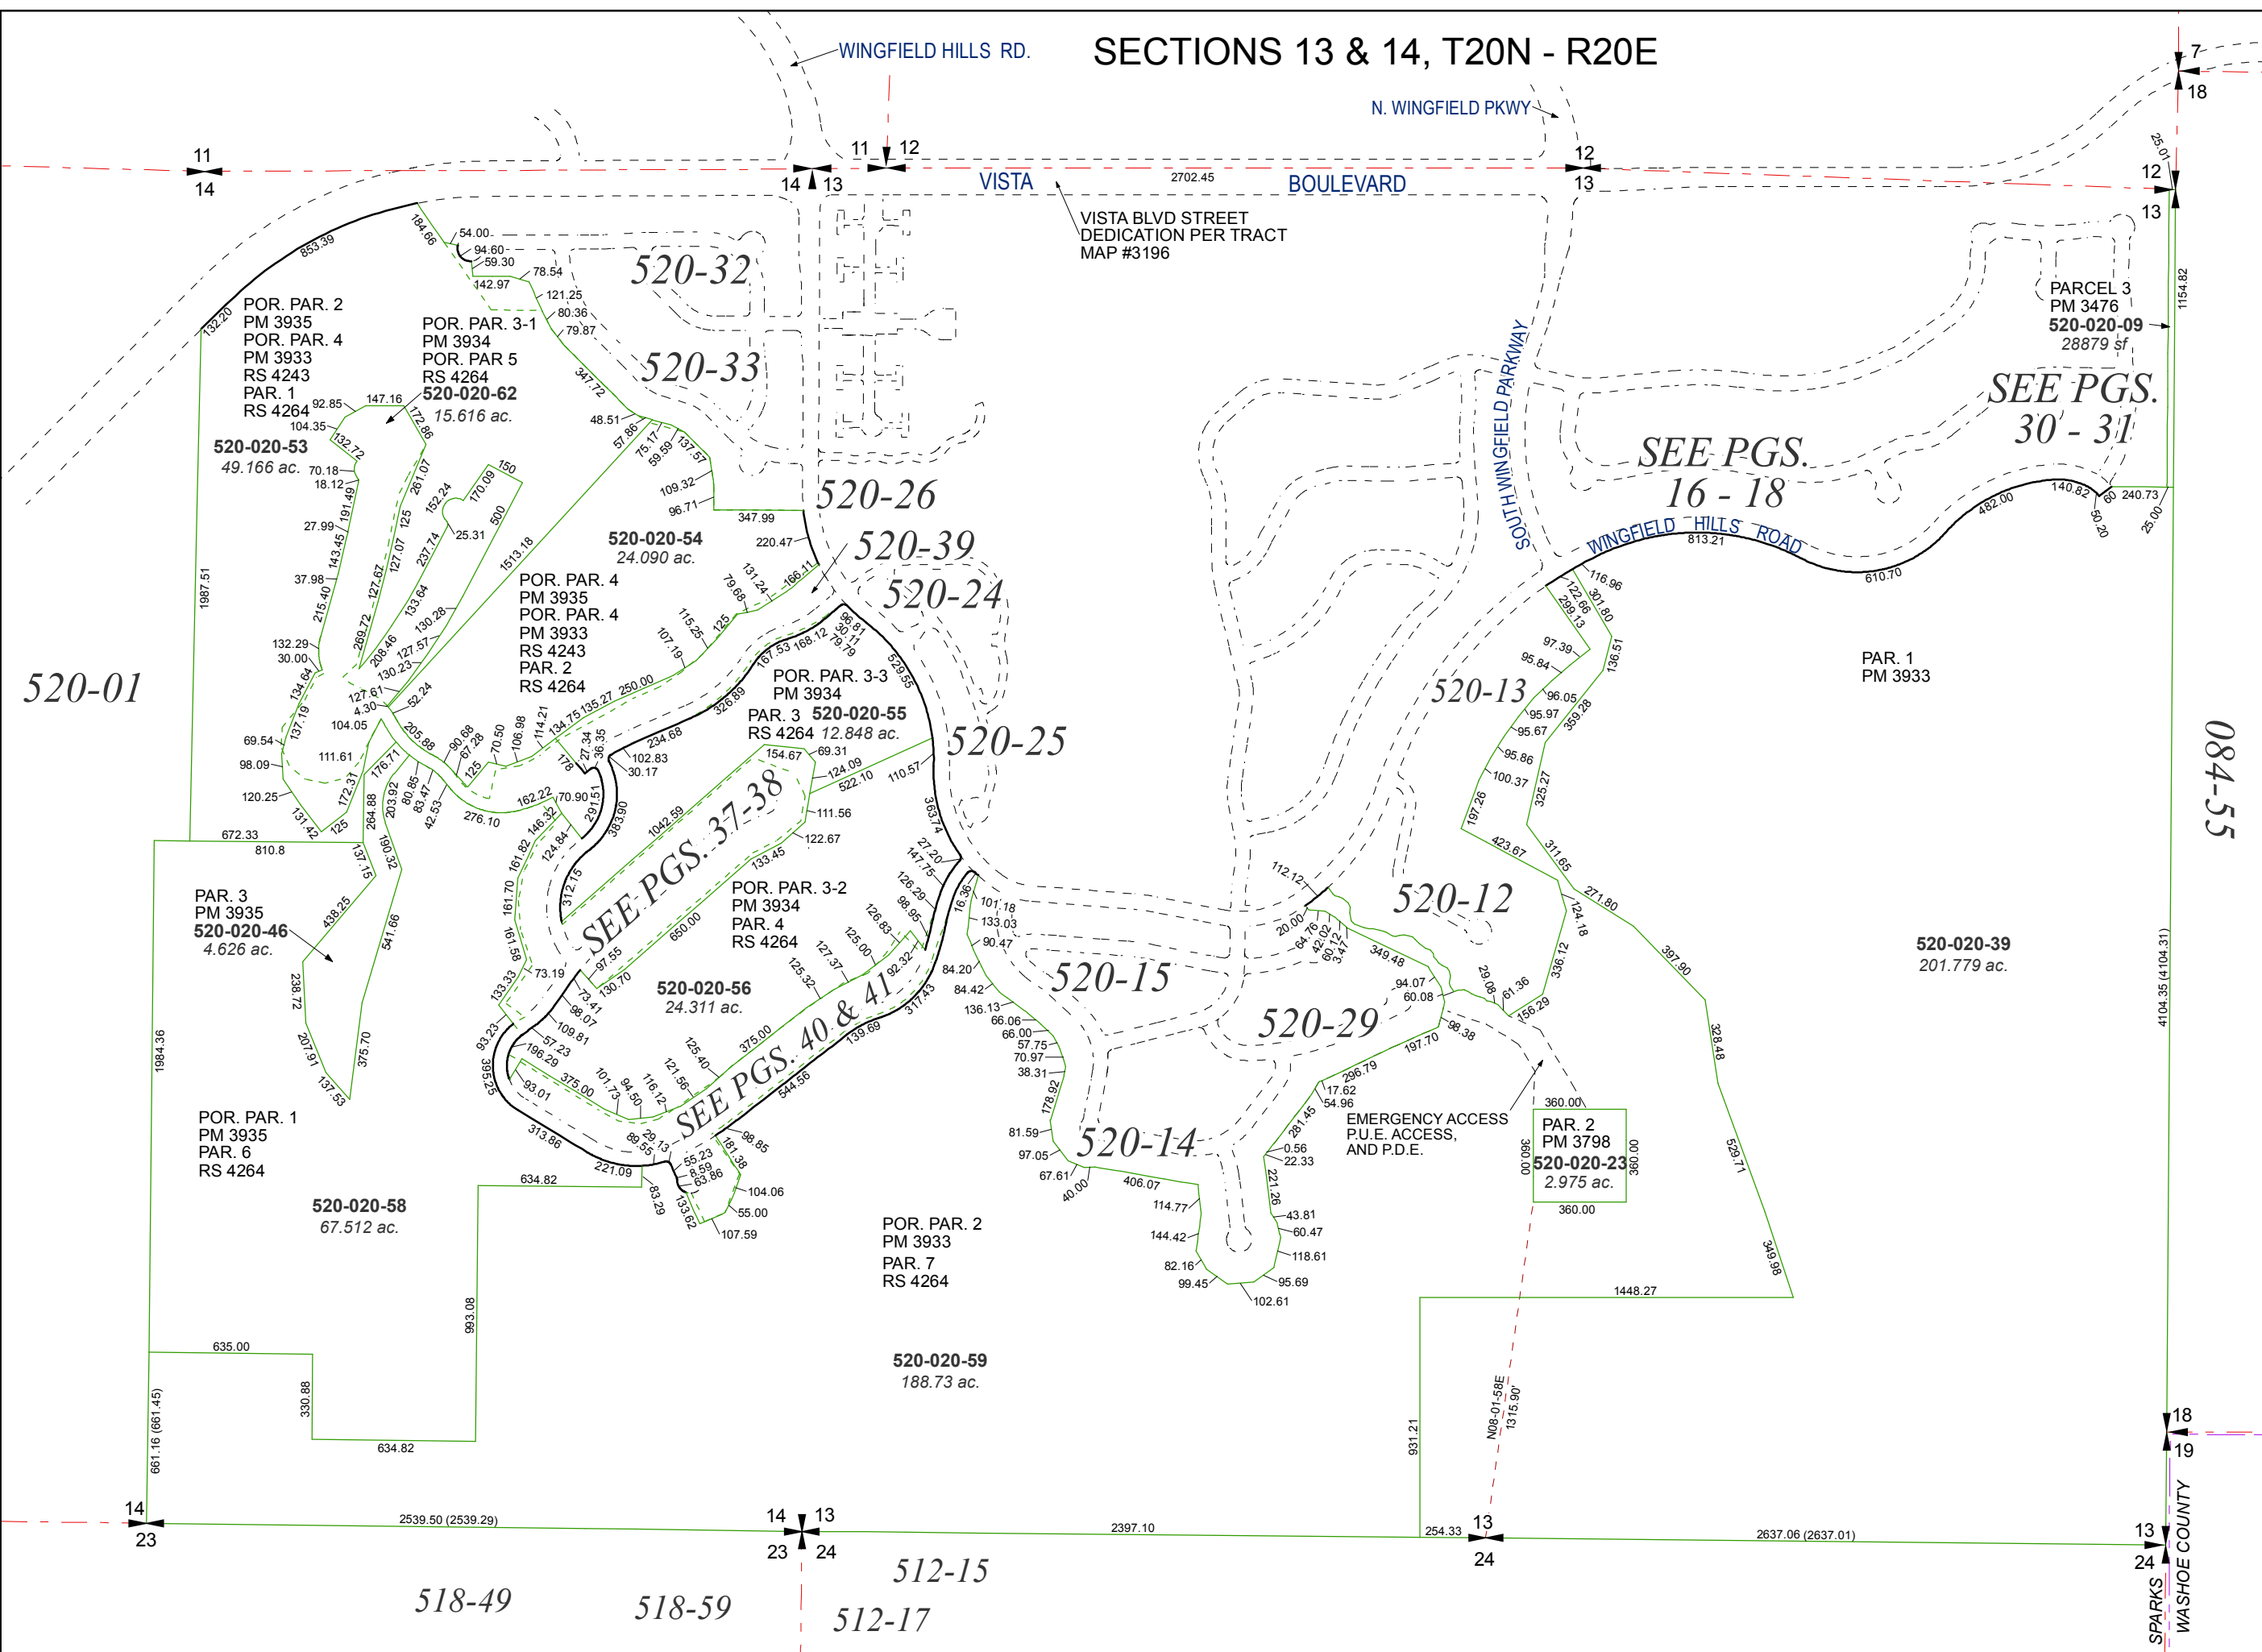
SECTIONS 13 & 14, T20N - R20E

WINGFIELD HILLS RD.

N. WINGFIELD PKWY

VISTA BOULEVARD

2702.45

VISTA BLVD STREET DEDICATION PER TRACT MAP #3196

11 14 | 14 13 | 11 12 | 12 13 | 7 18 | 12 13

520-32

520-33

520-26

520-39

520-24

520-25

520-01

520-13

520-12

520-15

520-29

520-14

084-55

SEE PGS. 16 - 18

SEE PGS. 30 - 31

SEE PGS. 37-38

SEE PGS. 40 & 41

SOUTH WINGFIELD PARKWAY

WINGFIELD HILLS ROAD

PARCEL 3
PM 3476
520-020-09
28879 sf

POR. PAR. 2
PM 3935
POR. PAR. 4
PM 3933
RS 4243
PAR. 1
RS 4264

520-020-53
49.166 ac.

POR. PAR. 3-1
PM 3934
POR. PAR 5
RS 4264
520-020-62
15.616 ac.

520-020-54
24.090 ac.

POR. PAR. 4
PM 3935
POR. PAR. 4
PM 3933
RS 4243
PAR. 2
RS 4264

POR. PAR. 3-3
PM 3934
PAR. 3 520-020-55
RS 4264 12.848 ac.

PAR. 1
PM 3933

520-020-39
201.779 ac.

PAR. 3
PM 3935
520-020-46
4.626 ac.

POR. PAR. 3-2
PM 3934
PAR. 4
RS 4264

520-020-56
24.311 ac.

POR. PAR. 1
PM 3935
PAR. 6
RS 4264

520-020-58
67.512 ac.

POR. PAR. 2
PM 3933
PAR. 7
RS 4264

520-020-59
188.73 ac.

EMERGENCY ACCESS
P.U.E. ACCESS,
AND P.D.E.

PAR. 2
PM 3798
520-020-23
2.975 ac.

360.00

N08-01-58E 1315.90'

14 23 | 14 13 23 24 | 13 24 | 13 24 | 18 19

2539.50 (2539.29)

2397.10

254.33

2637.06 (2637.01)

4104.35 (4104.31)

1154.82

1448.27

931.21

993.08

635.00

634.82

330.88

661.16 (661.45)

1984.36

1987.51

672.33

810.8

853.39

132.20

813.21

610.70

482.00

140.82

240.73

25.00

25.01

518-49

518-59

512-15

512-17

SPARKS
WASHOE COUNTY